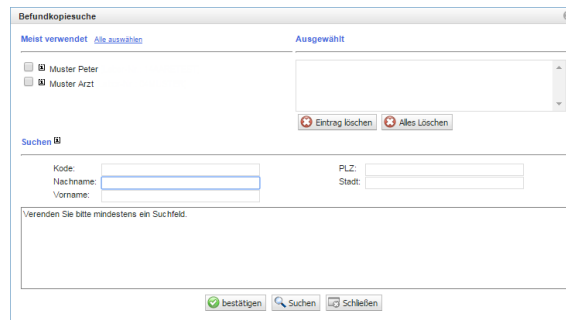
Befundkopiesuche

Meist verwendet Alle auswählen

Muster Peter

Muster Arzt

Ausgewählt

Eintrag löschen Alles Löschen

Suchen

Kode:

Nachname:

Vorname:

PLZ:

Stadt:

Verenden Sie bitte mindestens ein Suchfeld.

bestätigen Suchen Schließen